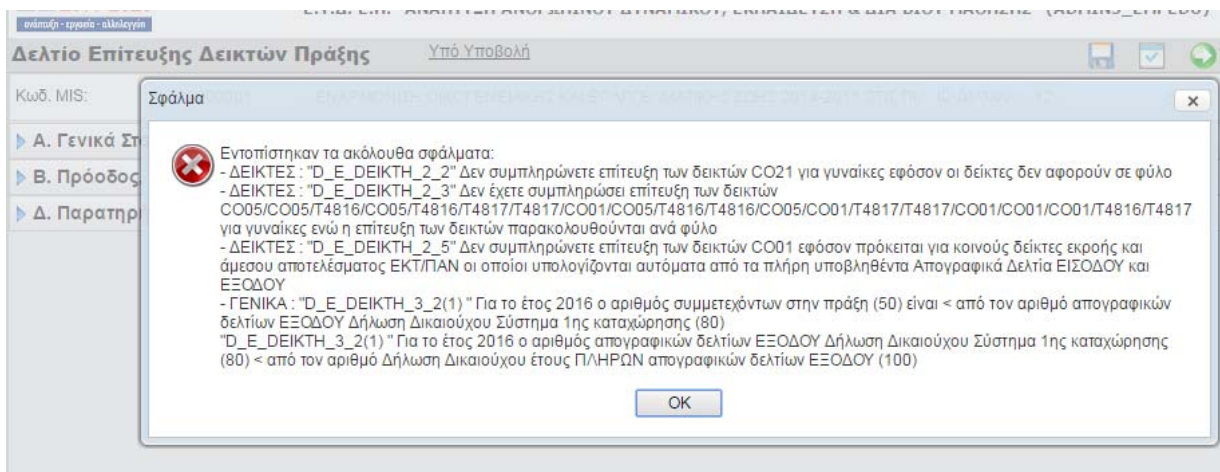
ανάπτυξη - εργασία - αλληλεγγύη

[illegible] ΑΝΑΠΤΥΞΗ ΑΝΘΡΩΠΙΝΟΥ ΔΥΝΑΜΙΚΟΥ, ΕΚΠΑΙΔΕΥΣΗ & ΔΙΑ ΒΙΟΥ ΜΑΘΗΣΗ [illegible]

Δελτίο Επίτευξης Δεικτών Πράξης Υπό Υποβολή

Κωδ. MIS: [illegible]

Α. Γενικά Στ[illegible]

Β. Πρόοδος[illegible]

Δ. Παρατηρ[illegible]

Σφάλμα

Εντοπίστηκαν τα ακόλουθα σφάλματα:
- ΔΕΙΚΤΕΣ : "D_E_DEIKTH_2_2" Δεν συμπληρώνετε επίτευξη των δεικτών CO21 για γυναίκες εφόσον οι δείκτες δεν αφορούν σε φύλο
- ΔΕΙΚΤΕΣ : "D_E_DEIKTH_2_3" Δεν έχετε συμπληρώσει επίτευξη των δεικτών CO05/CO05/T4816/CO05/T4816/T4817/T4817/CO01/CO05/T4816/T4816/CO05/CO01/T4817/T4817/CO01/CO01/CO01/T4816/T4817 για γυναίκες ενώ η επίτευξη των δεικτών παρακολουθούνται ανά φύλο
- ΔΕΙΚΤΕΣ : "D_E_DEIKTH_2_5" Δεν συμπληρώνετε επίτευξη των δεικτών CO01 εφόσον πρόκειται για κοινούς δείκτες εκροής και άμεσου αποτελέσματος ΕΚΤ/ΠΑΝ οι οποίοι υπολογίζονται αυτόματα από τα πλήρη υποβληθέντα Απογραφικά Δελτία ΕΙΣΟΔΟΥ και ΕΞΟΔΟΥ
- ΓΕΝΙΚΑ : "D_E_DEIKTH_3_2(1) " Για το έτος 2016 ο αριθμός συμμετεχόντων στην πράξη (50) είναι < από τον αριθμό απογραφικών δελτίων ΕΞΟΔΟΥ Δήλωση Δικαιούχου Σύστημα 1ης καταχώρησης (80)
"D_E_DEIKTH_3_2(1) " Για το έτος 2016 ο αριθμός απογραφικών δελτίων ΕΞΟΔΟΥ Δήλωση Δικαιούχου Σύστημα 1ης καταχώρησης (80) < από τον αριθμό Δήλωση Δικαιούχου έτους ΠΛΗΡΩΝ απογραφικών δελτίων ΕΞΟΔΟΥ (100)

OK